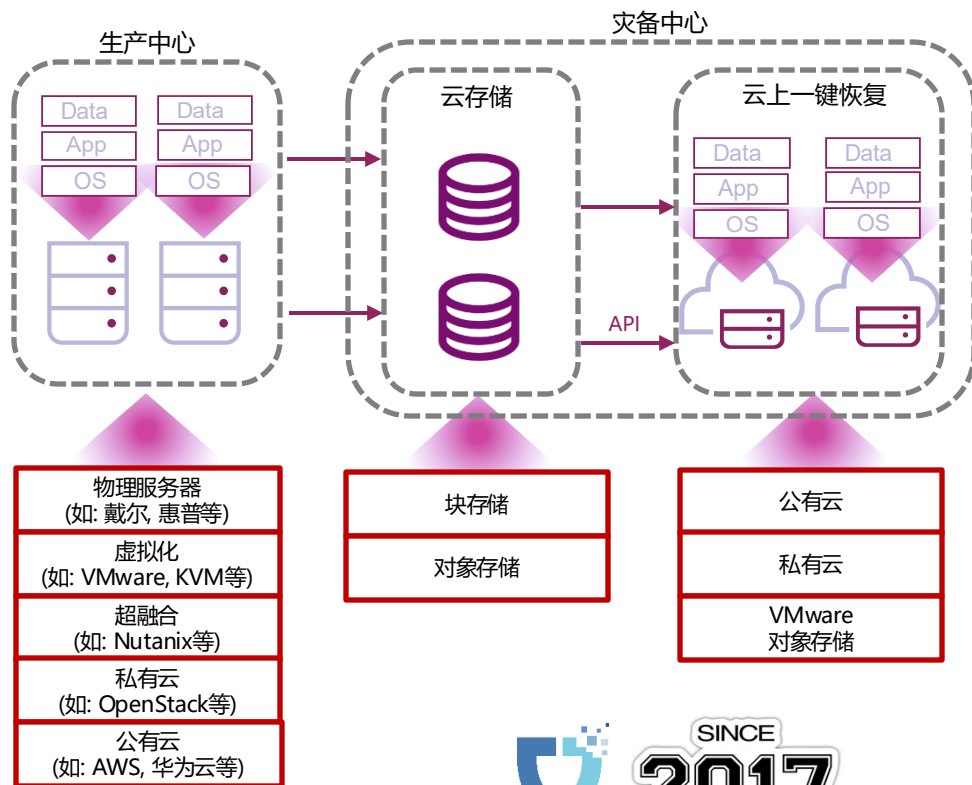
生产中心

Data
App
OS

Data
App
OS

灾备中心

云存储

云上一键恢复

Data
App
OS

Data
App
OS

API

物理服务器
(如: 戴尔, 惠普等)

虚拟化
(如: VMware, KVM等)

超融合
(如: Nutanix等)

私有云
(如: OpenStack等)

公有云
(如: AWS, 华为云等)

块存储

对象存储

公有云

私有云

VMware
对象存储

SINCE
2017